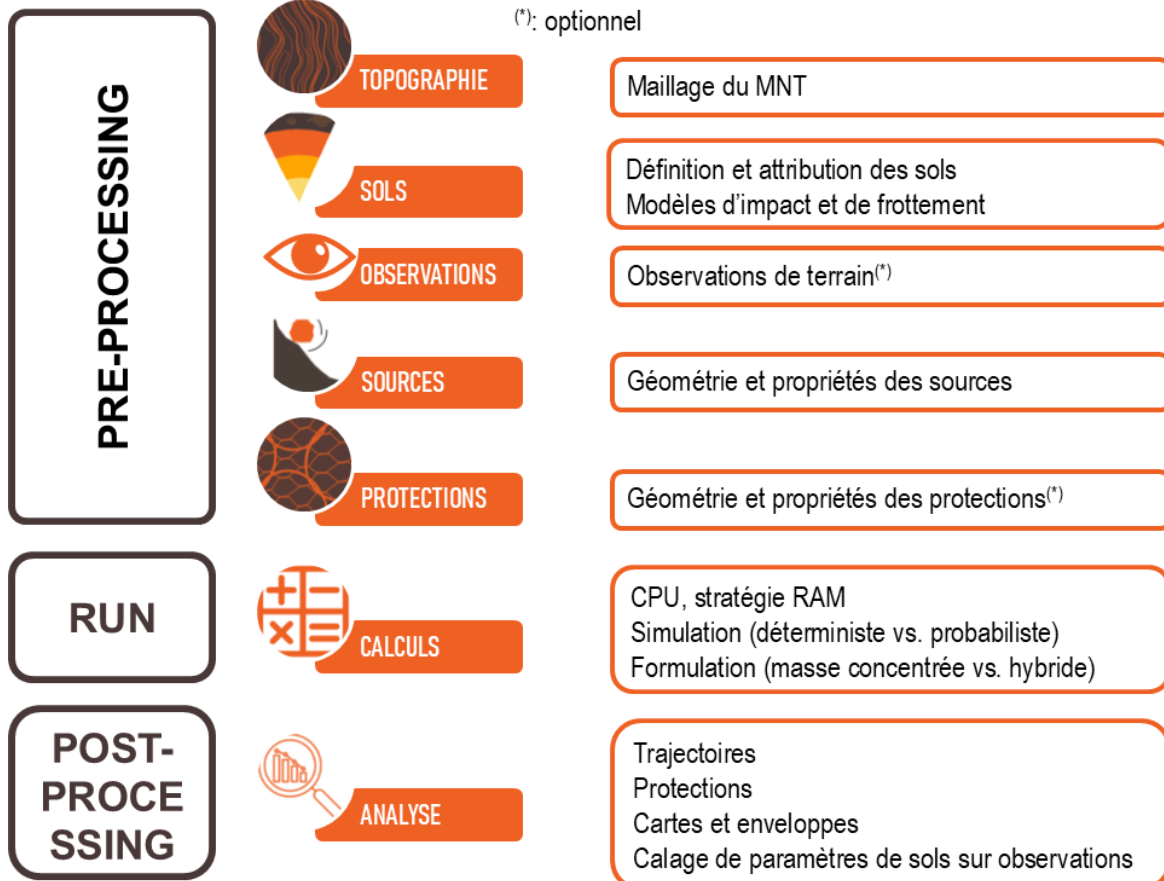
$^{(*)}$: optionnel

PRE-PROCESSING

TOPOGRAPHIE

Maillage du MNT

SOLS

Définition et attribution des sols
Modèles d'impact et de frottement

OBSERVATIONS

Observations de terrain$^{(*)}$

SOURCES

Géométrie et propriétés des sources

PROTECTIONS

Géométrie et propriétés des protections$^{(*)}$

RUN

CALCULS

CPU, stratégie RAM
Simulation (déterministe vs. probabiliste)
Formulation (masse concentrée vs. hybride)

POST-PROCESSING

ANALYSE

Trajectoires
Protections
Cartes et enveloppes
Calage de paramètres de sols sur observations